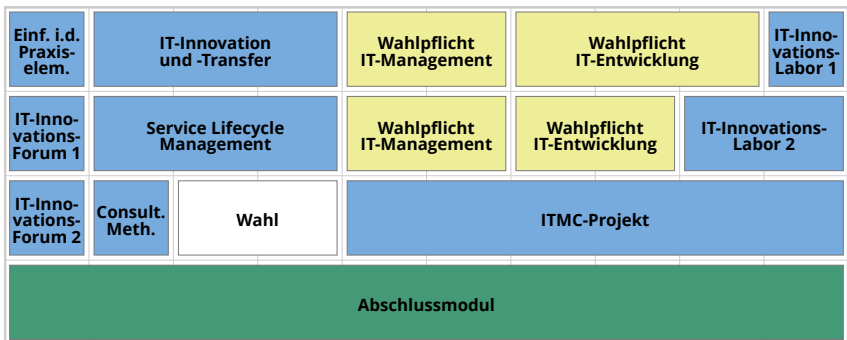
Einf. i.d. Praxiselem.

IT-Innovation und -Transfer

Wahlpflicht IT-Management

Wahlpflicht IT-Entwicklung

IT-Innovations-Labor 1

IT-Innovations-Forum 1

Service Lifecycle Management

Wahlpflicht IT-Management

Wahlpflicht IT-Entwicklung

IT-Innovations-Labor 2

IT-Innovations-Forum 2

Consult. Meth.

Wahl

ITMC-Projekt

Abschlussmodul